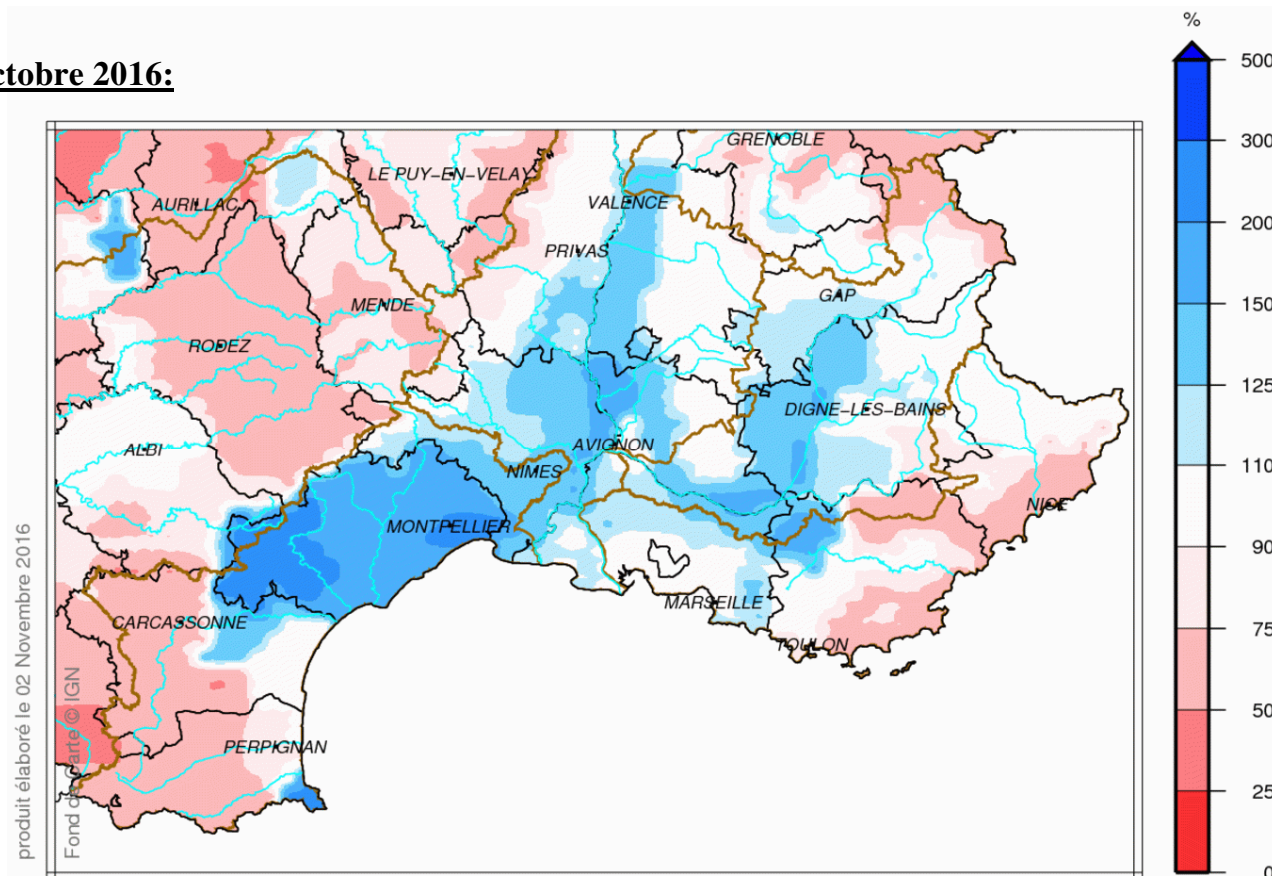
ctobre 2016:

GRENOBLE
LE PUY-EN-VELAY
AURILLAC
VALENCE
PRIVAS
GAP
MENDE
RODEZ
DIGNE-LES-BAINS
ALBI
AVIGNON
NIMES
NICE
MONTPELLIER
MARSEILLE
CARCASSONNE
TOULON
PERPIGNAN

produit élaboré le 02 Novembre 2016
Fond de carte © IGN

%
500
300
200
150
125
110
90
75
50
25
0